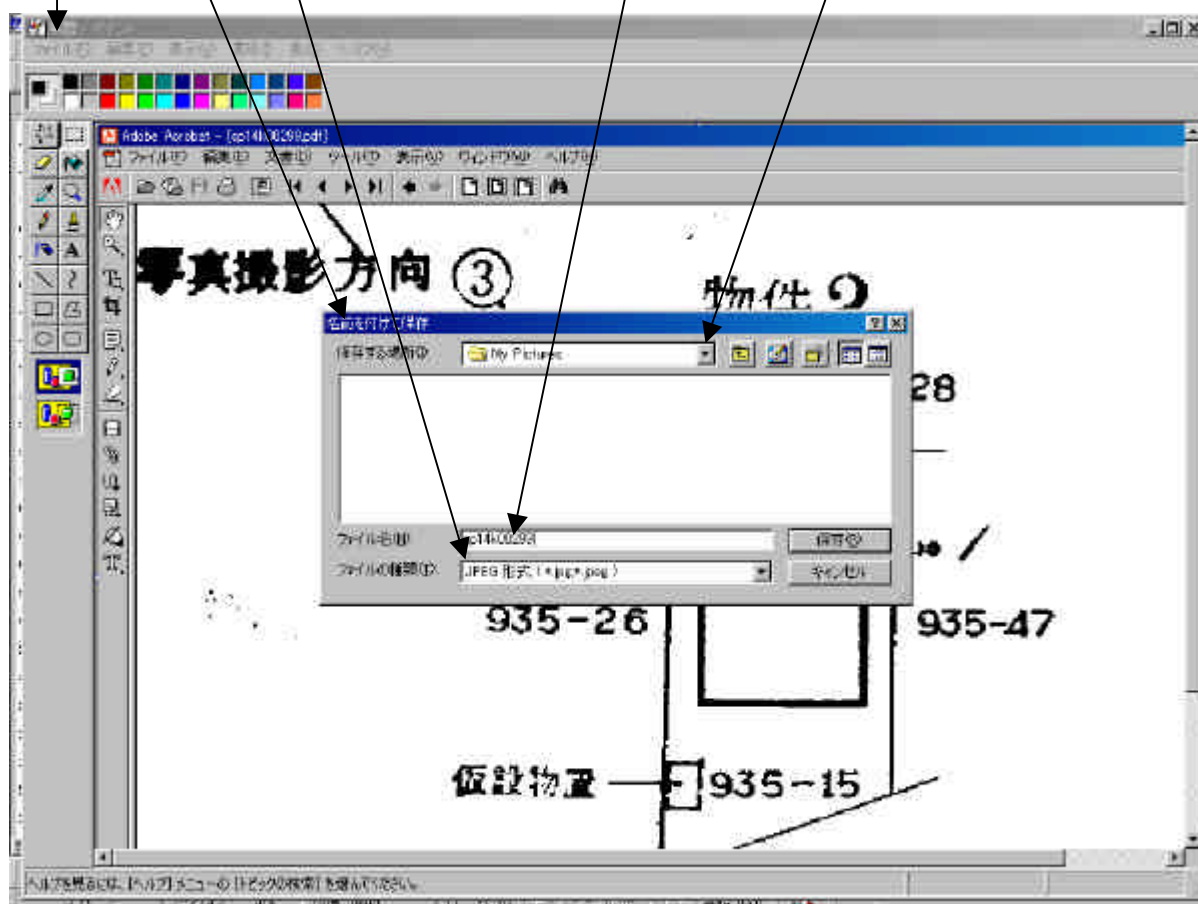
ファイル(F) 編集(E) 表示(V) 変形(I) 色(C) ヘルプ(H)

Adobe Acrobat - [cp14k00298.pdf]
ファイル(F) 編集(E) 文書(D) ツール(T) 表示(V) ウィンドウ(W) ヘルプ(H)

写真撮影方向 ③

物件 2

名前を付けて保存
保存する場所(I): My Pictures
28
ファイル名(N): cp14k00298
ファイルの種類(T): JPEG 形式 (*.jpg;*.jpeg)
保存(S)
キャンセル

935-26
935-47
仮設物置
935-15

ヘルプを見るには、[ヘルプ] メニューの [トピックの検索] を選んでください。